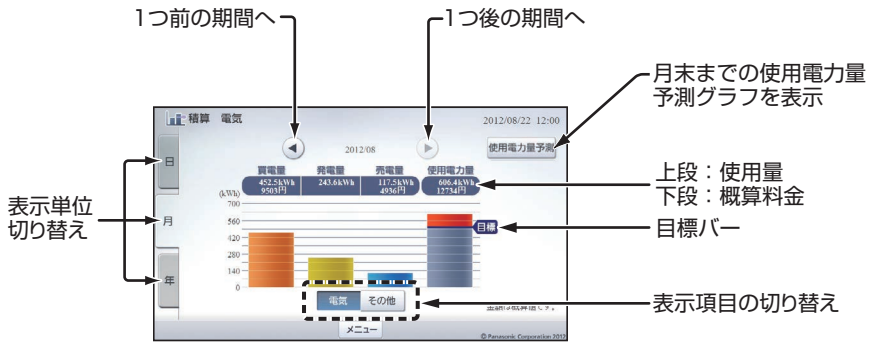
1つ前の期間へ

1つ後の期間へ

月末までの使用電力量予測グラフを表示

積算　電気

2012/08/22 12:00

2012/08

使用電力量予測

日

月

年

買電量 452.5kWh 9503円

発電量 243.6kWh

売電量 117.5kWh 4936円

使用電力量 606.4kWh 12734円

(kWh)
700
560
420
280
140
0

目標

電気　その他

メニュー

© Panasonic Corporation 2012

表示単位切り替え

上段：使用量
下段：概算料金

目標バー

表示項目の切り替え